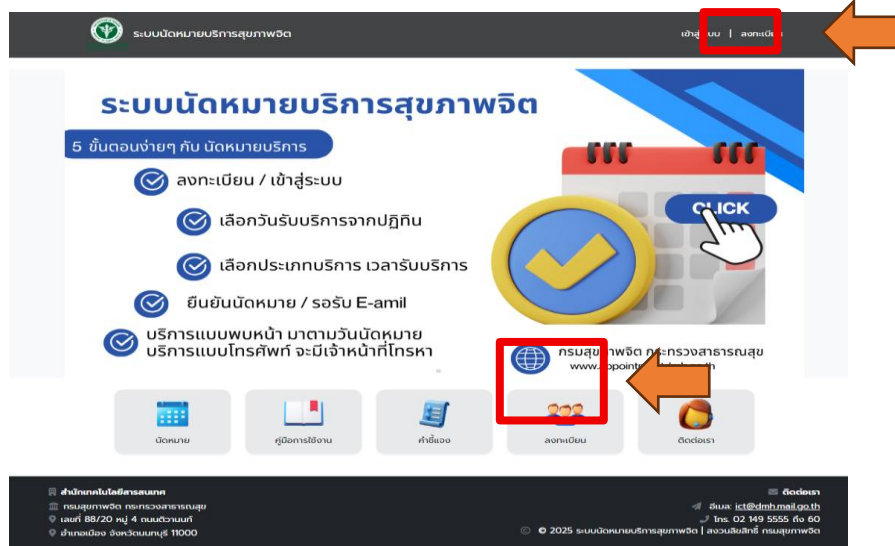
ระบบนัดหมายบริการสุขภาพจิต

เข้าสู่ระบบ | ลงทะเบียน

ระบบนัดหมายบริการสุขภาพจิต

5 ขั้นตอนง่ายๆ กับ นัดหมายบริการ

ลงทะเบียน / เข้าสู่ระบบ

เลือกวันรับบริการจากปฏิทิน

เลือกประเภทบริการ เวลารับบริการ

ยืนยันนัดหมาย / รอรับ E-amil

บริการแบบพบหน้า มาตามวันนัดหมาย
บริการแบบโทรศัพท์ จะมีเจ้าหน้าที่โทรหา

CLICK

กรมสุขภาพจิต กระทรวงสาธารณสุข
www.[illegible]

นัดหมาย

คู่มือการใช้งาน

คำชี้แจง

ลงทะเบียน

ติดต่อเรา

สำนักเทคโนโลยีสารสนเทศ
กรมสุขภาพจิต กระทรวงสาธารณสุข
เลขที่ 88/20 หมู่ 4 ถนนติวานนท์
อำเภอเมือง จังหวัดนนทบุรี 11000

ติดต่อเรา
อีเมล: ict@dmh.mail.go.th
โทร. 02 149 5555 ถึง 60
© 2025 ระบบนัดหมายบริการสุขภาพจิต | สงวนลิขสิทธิ์ กรมสุขภาพจิต